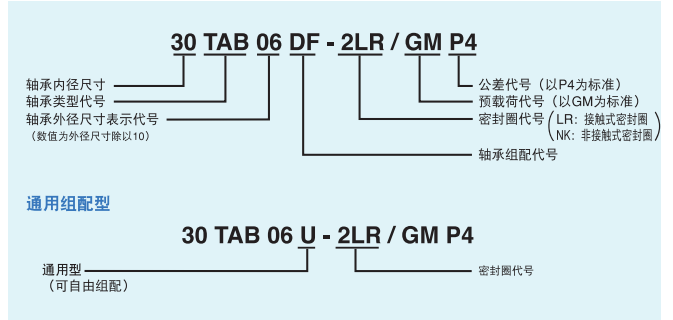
30 TAB 06 DF - 2LR / GM P4

轴承内径尺寸
轴承类型代号
轴承外径尺寸表示代号
（数值为外径尺寸除以10）

公差代号（以P4为标准）
预载荷代号（以GM为标准）
密封圈代号（LR：接触式密封圈
NK：非接触式密封圈
轴承组配代号

通用组配型

30 TAB 06 U - 2LR / GM P4

通用型
（可自由组配）

密封圈代号